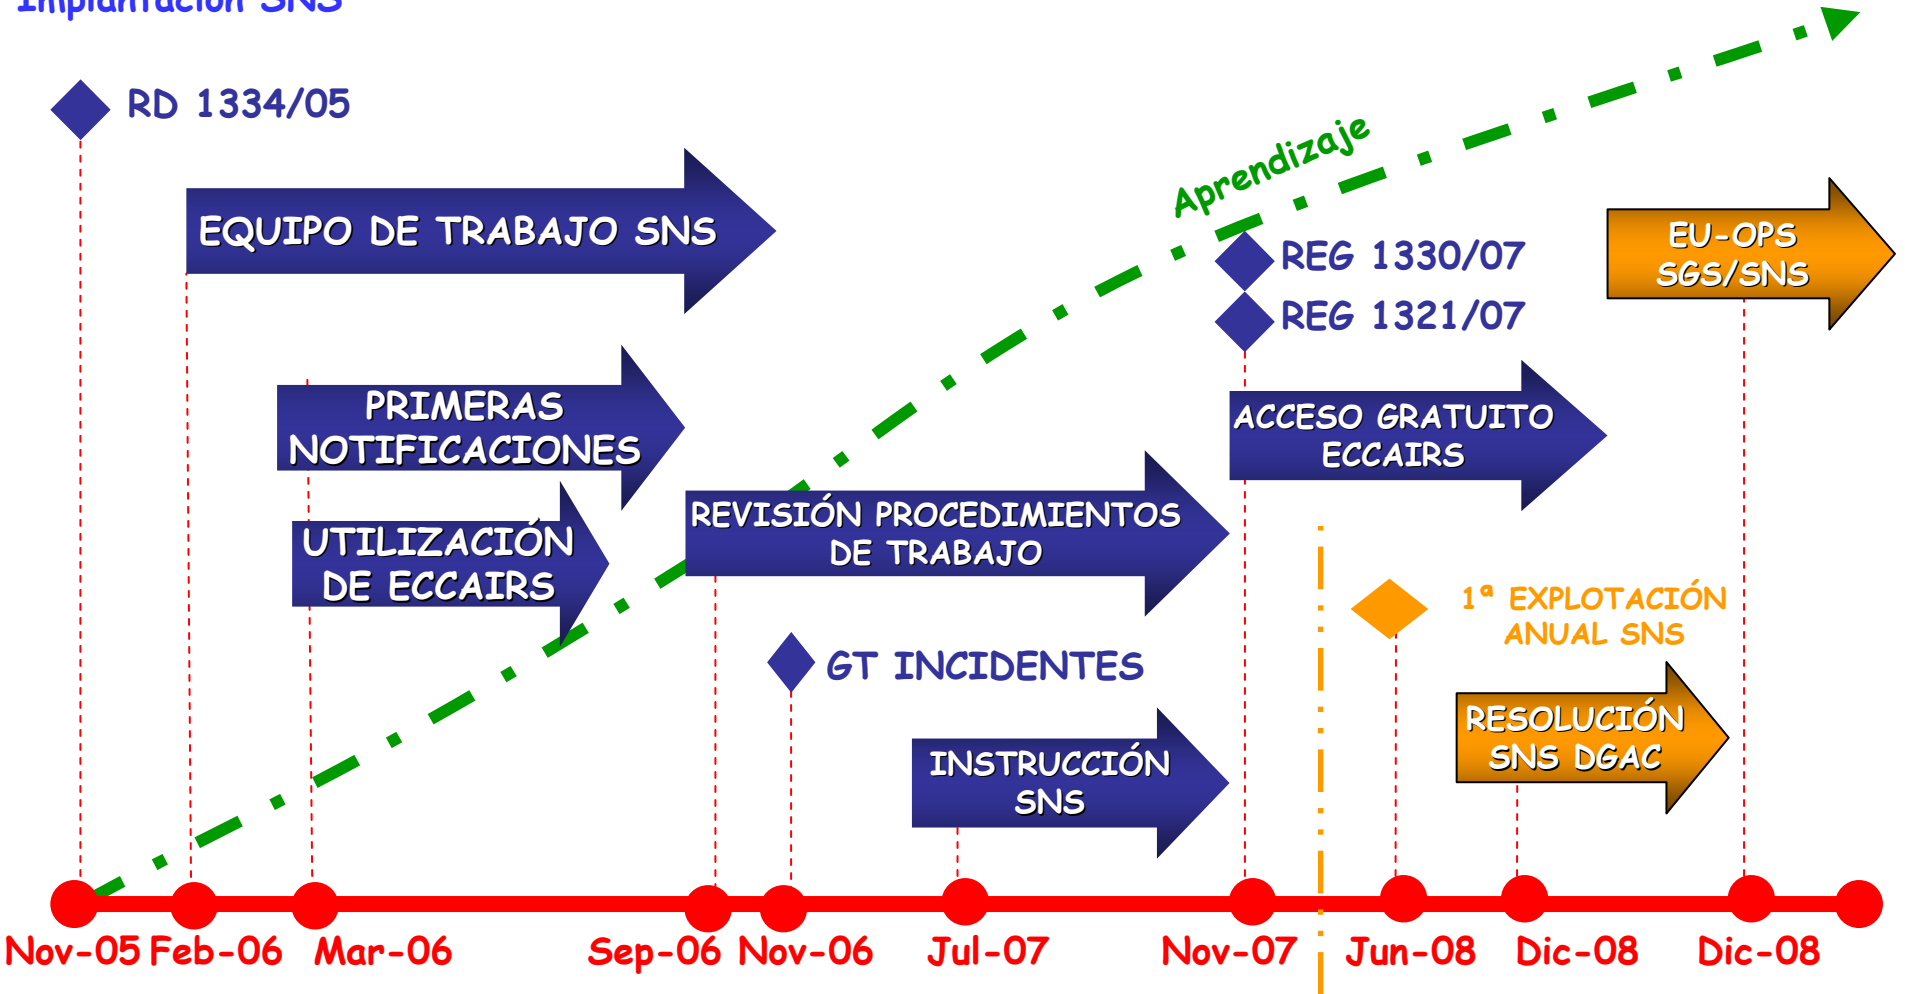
Implantación SNS

RD 1334/05

EQUIPO DE TRABAJO SNS

Aprendizaje

REG 1330/07

REG 1321/07

EU-OPS SGS/SNS

PRIMERAS NOTIFICACIONES

ACCESO GRATUITO ECCAIRS

UTILIZACIÓN DE ECCAIRS

REVISIÓN PROCEDIMIENTOS DE TRABAJO

1ª EXPLOTACIÓN ANUAL SNS

GT INCIDENTES

RESOLUCIÓN SNS DGAC

INSTRUCCIÓN SNS

Nov-05 Feb-06 Mar-06 Sep-06 Nov-06 Jul-07 Nov-07 Jun-08 Dic-08 Dic-08